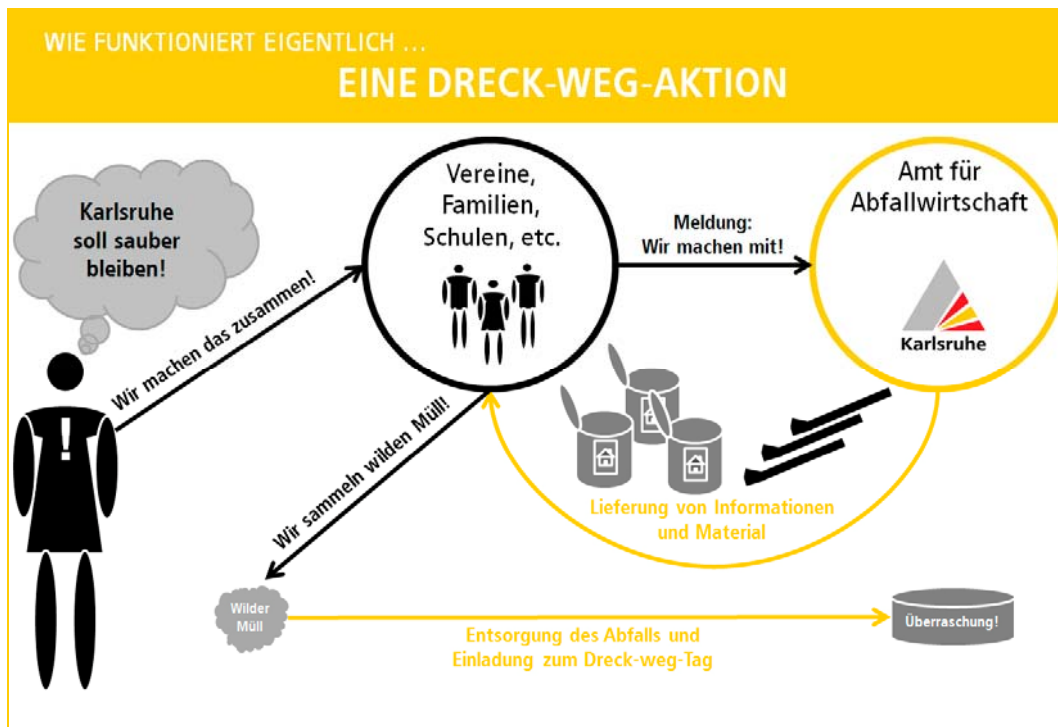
WIE FUNKTIONIERT EIGENTLICH …
EINE DRECK-WEG-AKTION

Karlsruhe soll sauber bleiben!

Wir machen das zusammen!

Vereine, Familien, Schulen, etc.

Meldung: Wir machen mit!

Amt für Abfallwirtschaft

Karlsruhe

Wir sammeln wilden Müll!

Lieferung von Informationen und Material

Wilder Müll

Entsorgung des Abfalls und Einladung zum Dreck-weg-Tag

Überraschung!